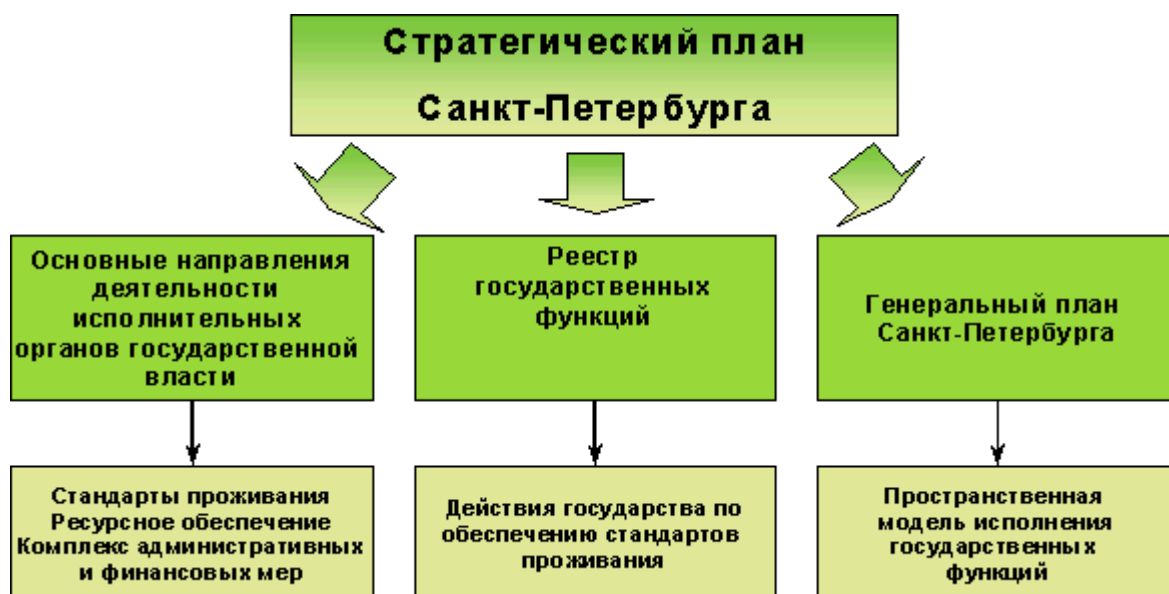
Стратегический план

Санкт-Петербурга

Основные направления деятельности исполнительных органов государственной власти

Реестр государственных функций

Генеральный план Санкт-Петербурга

Стандарты проживания
Ресурсное обеспечение
Комплекс административных и финансовых мер

Действия государства по обеспечению стандартов проживания

Пространственная модель исполнения государственных функций